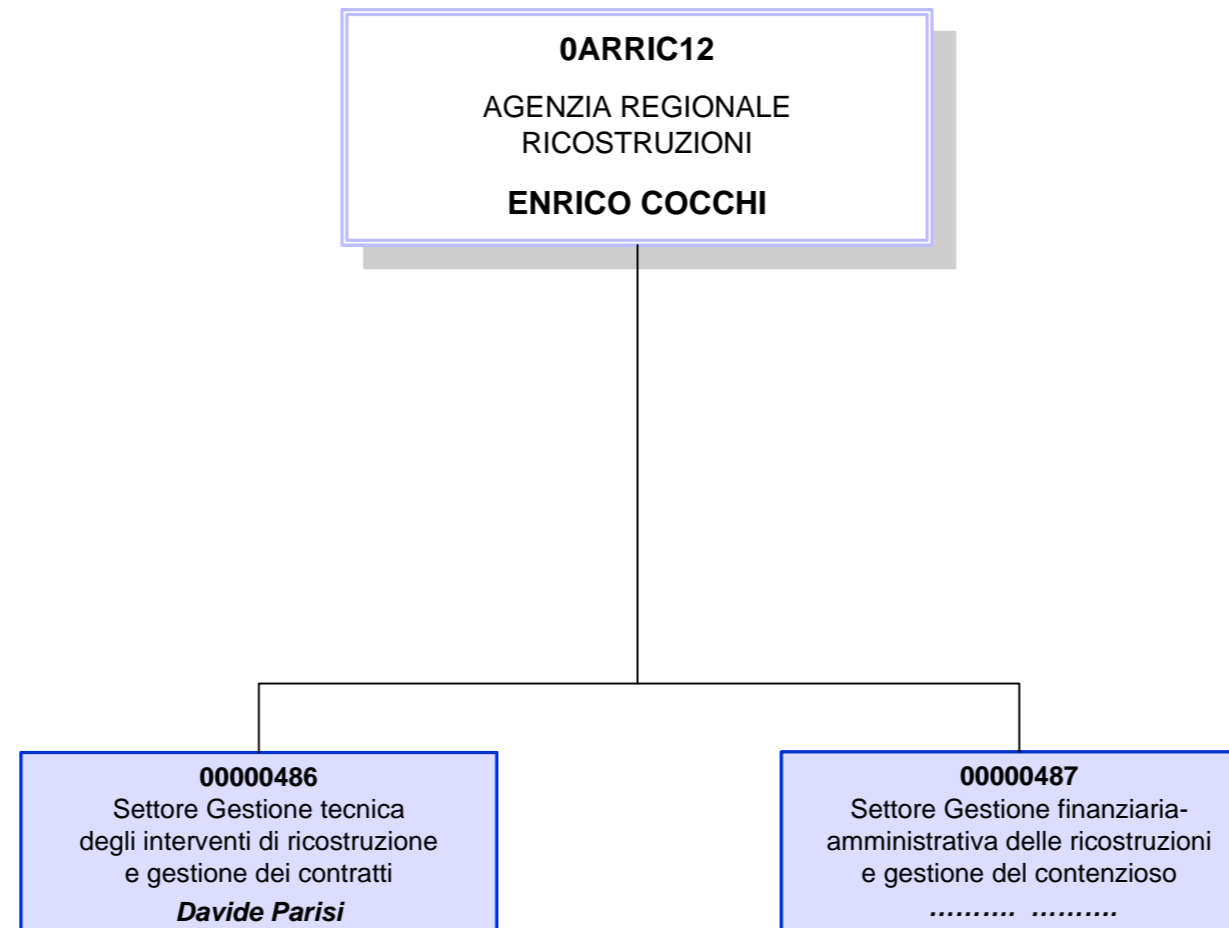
0ARRIC12

AGENZIA REGIONALE RICOSTRUZIONI

ENRICO COCCHI

00000486
Settore Gestione tecnica degli interventi di ricostruzione e gestione dei contratti
Davide Parisi

00000487
Settore Gestione finanziaria-amministrativa delle ricostruzioni e gestione del contenzioso
………. ……….